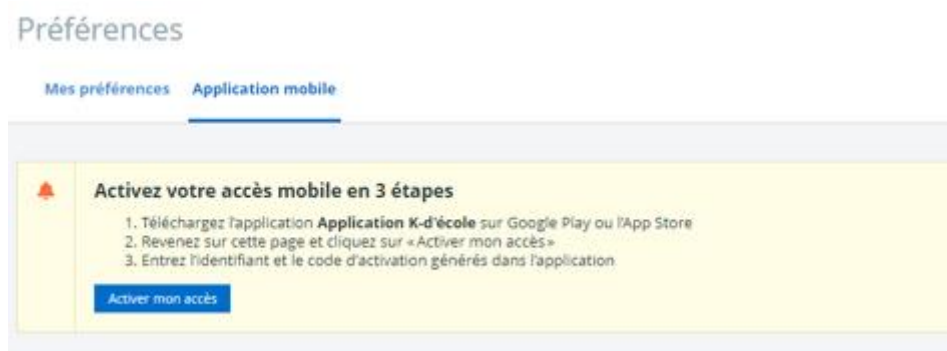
Préférences

Mes préférences

Application mobile

Activez votre accès mobile en 3 étapes

1. Téléchargez l'application **Application K-d'école** sur Google Play ou l'App Store
2. Revenez sur cette page et cliquez sur « Activer mon accès »
3. Entrez l'identifiant et le code d'activation générés dans l'application

Activer mon accès